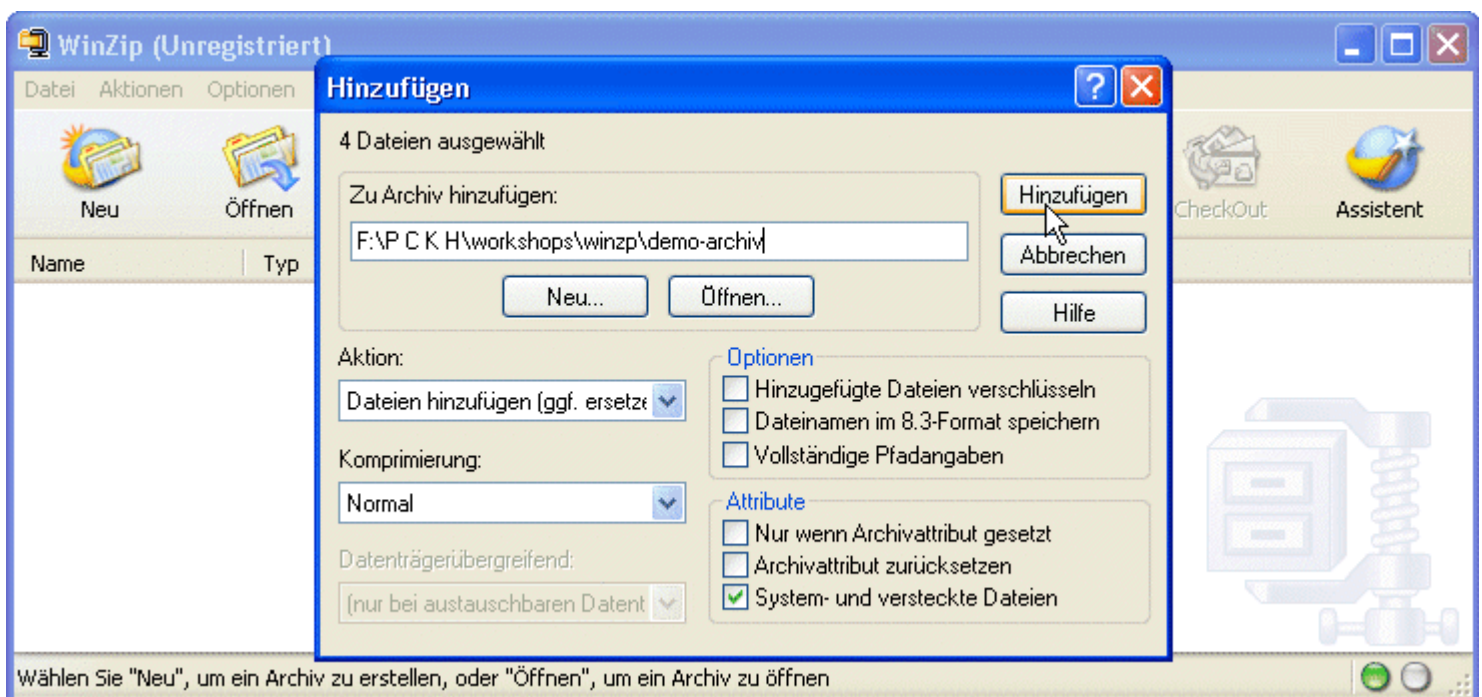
WinZip (Unregistriert)

Datei Aktionen Optionen

Neu Öffnen

CheckOut Assistent

Name Typ

Hinzufügen

4 Dateien ausgewählt

Zu Archiv hinzufügen:

F:\P C K H\workshops\winzp\demo-archiv

Neu... Öffnen...

Hinzufügen

Abbrechen

Hilfe

Aktion:

Dateien hinzufügen (ggf. ersetze

Komprimierung:

Normal

Datenträgerübergreifend:

(nur bei austauschbaren Datent

Optionen

Hinzugefügte Dateien verschlüsseln

Dateinamen im 8.3-Format speichern

Vollständige Pfadangaben

Attribute

Nur wenn Archivattribut gesetzt

Archivattribut zurücksetzen

System- und versteckte Dateien

Wählen Sie "Neu", um ein Archiv zu erstellen, oder "Öffnen", um ein Archiv zu öffnen